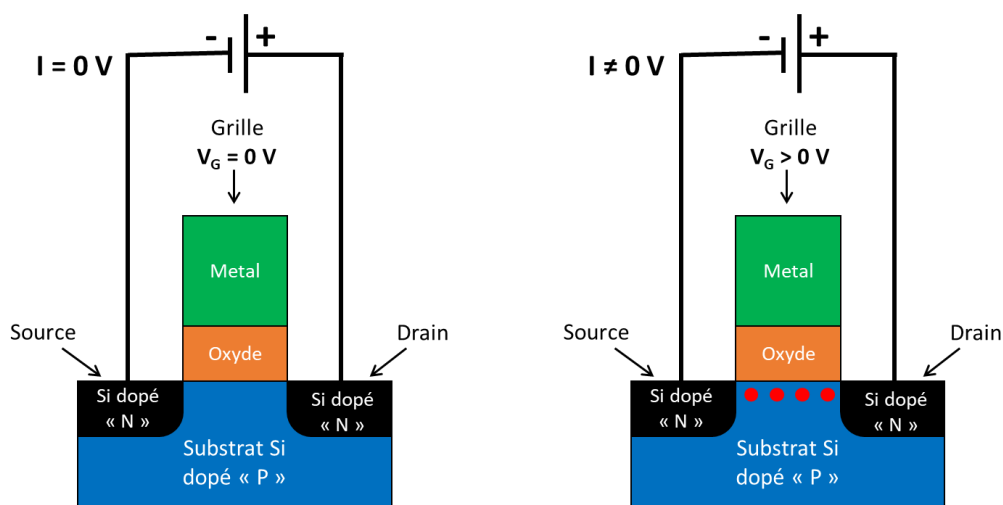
I = 0 V

- +

Grille
$V_G$ = 0 V

Metal

Oxyde

Source

Drain

Si dopé « N »

Si dopé « N »

Substrat Si dopé « P »

I ≠ 0 V

- +

Grille
$V_G$ > 0 V

Metal

Oxyde

Source

Drain

Si dopé « N »

Si dopé « N »

Substrat Si dopé « P »